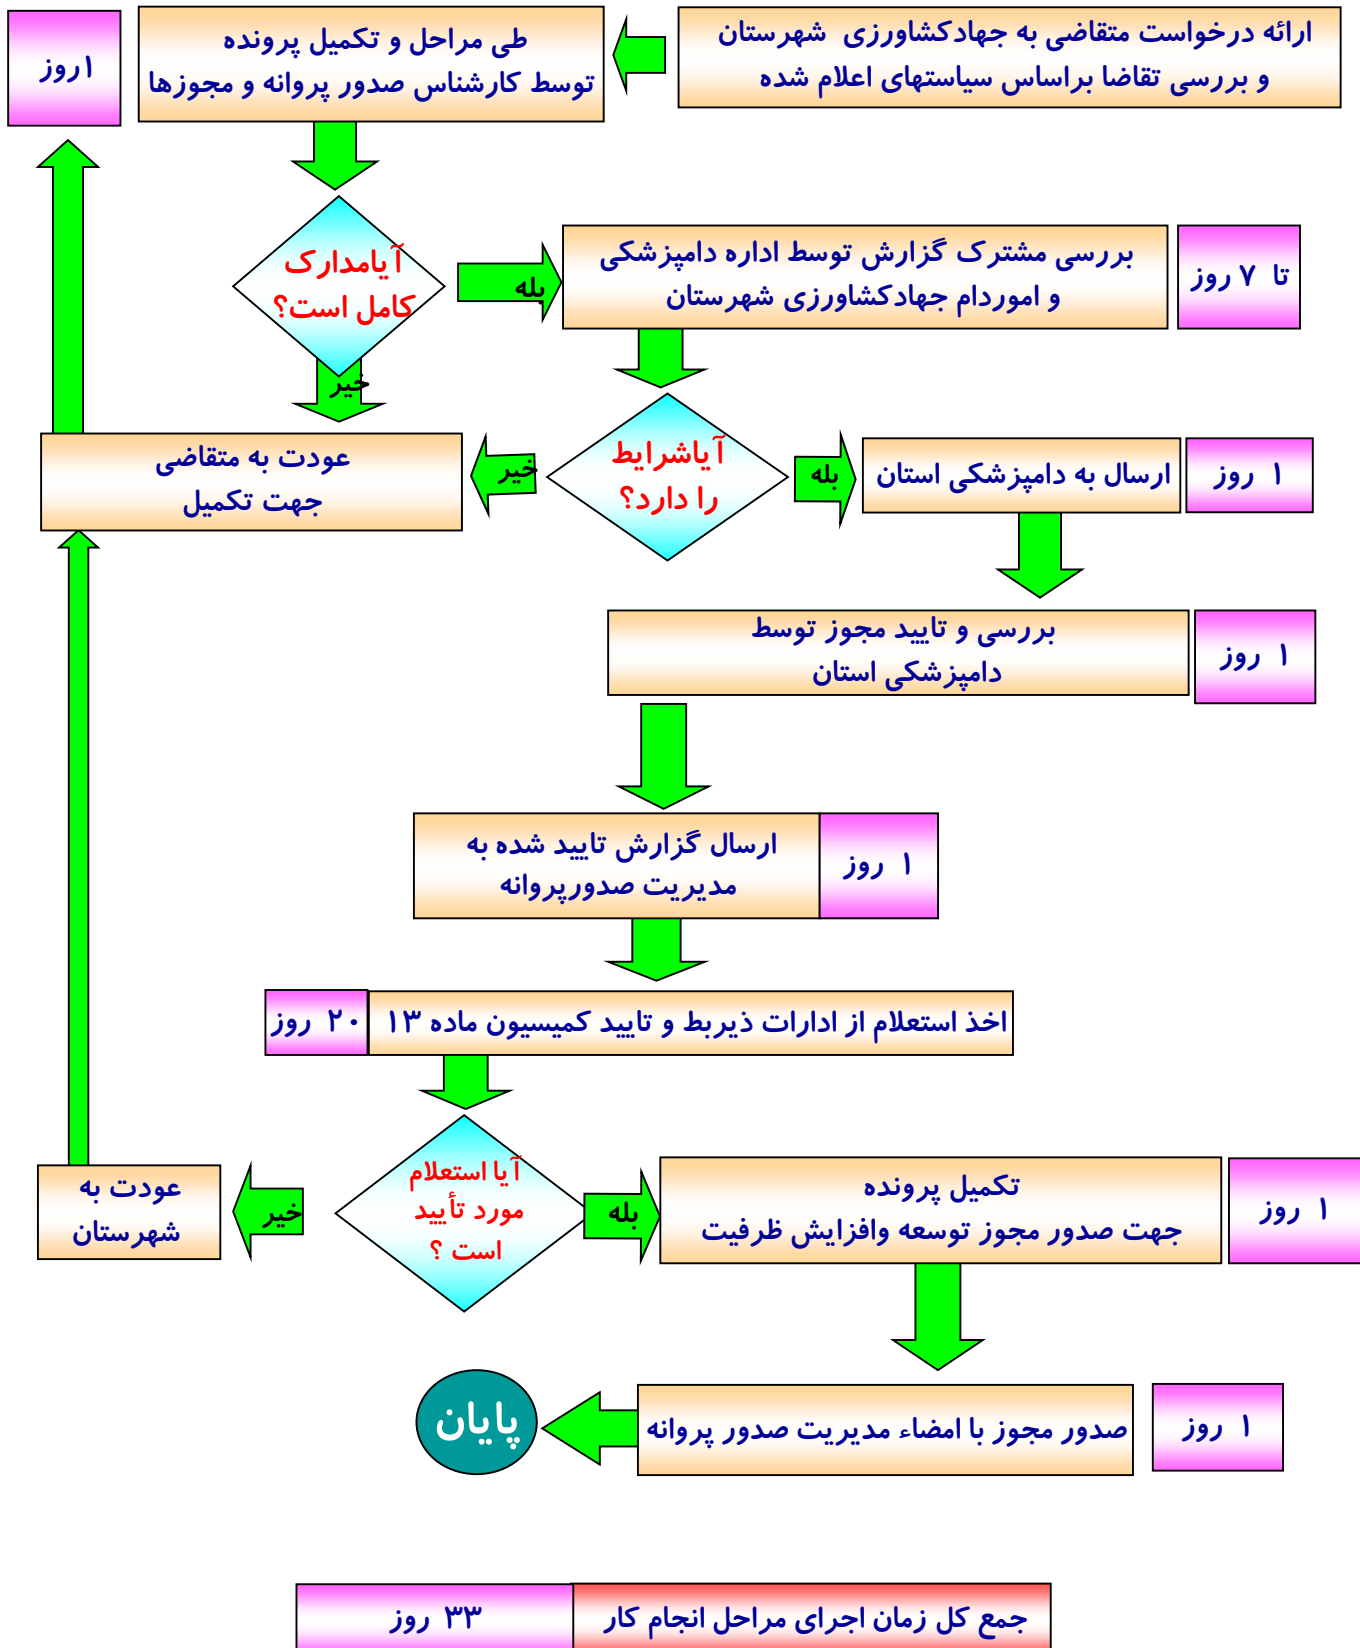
ارائه درخواست متقاضی به جهادکشاورزی شهرستان و بررسی تقاضا براساس سیاستهای اعلام شده

طی مراحل و تکمیل پرونده توسط کارشناس صدور پروانه و مجوزها

۱روز

آیامدارک کامل است؟

بله

خیر

بررسی مشترک گزارش توسط اداره دامپزشکی و اموردام جهادکشاورزی شهرستان

تا ۷ روز

آیاشرایط را دارد؟

بله

خیر

عودت به متقاضی جهت تکمیل

ارسال به دامپزشکی استان

۱ روز

بررسی و تایید مجوز توسط دامپزشکی استان

۱ روز

ارسال گزارش تایید شده به مدیریت صدورپروانه

۱ روز

اخذ استعلام از ادارات ذیربط و تایید کمیسیون ماده ۱۳

۲۰ روز

آیا استعلام مورد تأیید است ؟

بله

خیر

عودت به شهرستان

تکمیل پرونده جهت صدور مجوز توسعه وافزایش ظرفیت

۱ روز

صدور مجوز با امضاء مدیریت صدور پروانه

۱ روز

پایان

جمع کل زمان اجرای مراحل انجام کار

۳۳ روز